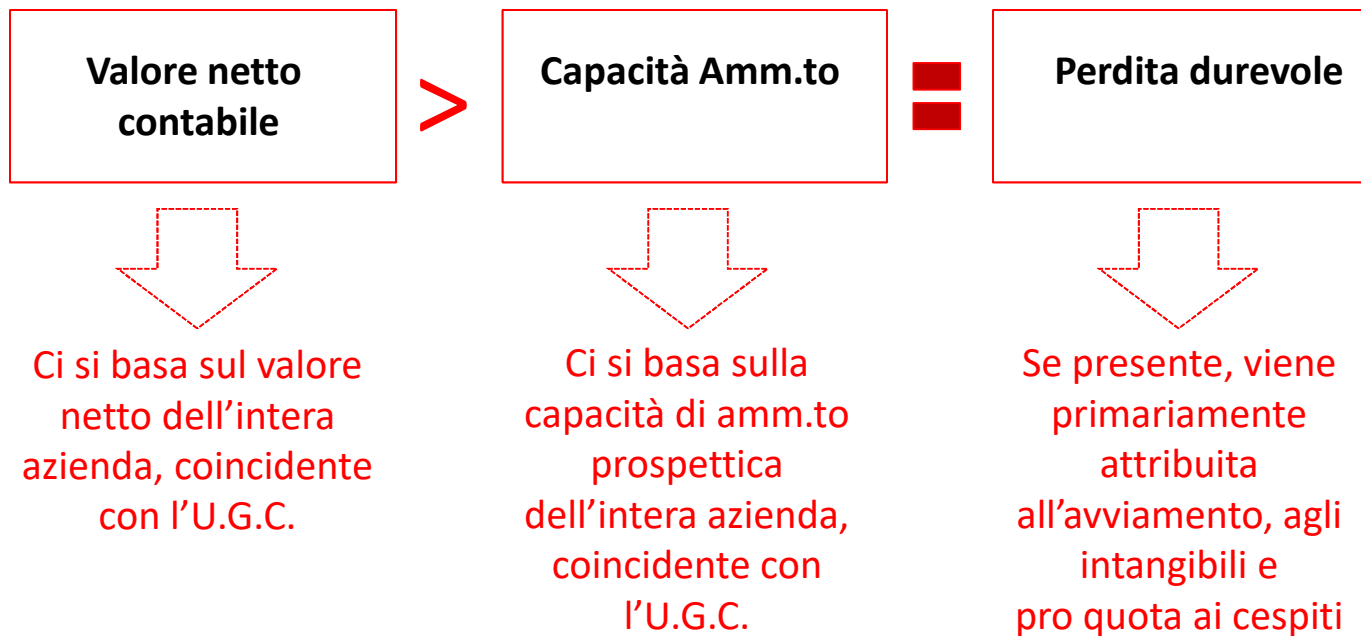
Valore netto contabile

>

Capacità Amm.to

=

Perdita durevole

Ci si basa sul valore netto dell’intera azienda, coincidente con l’U.G.C.

Ci si basa sulla capacità di amm.to prospettica dell’intera azienda, coincidente con l’U.G.C.

Se presente, viene primariamente attribuita all’avviamento, agli intangibili e pro quota ai cespiti